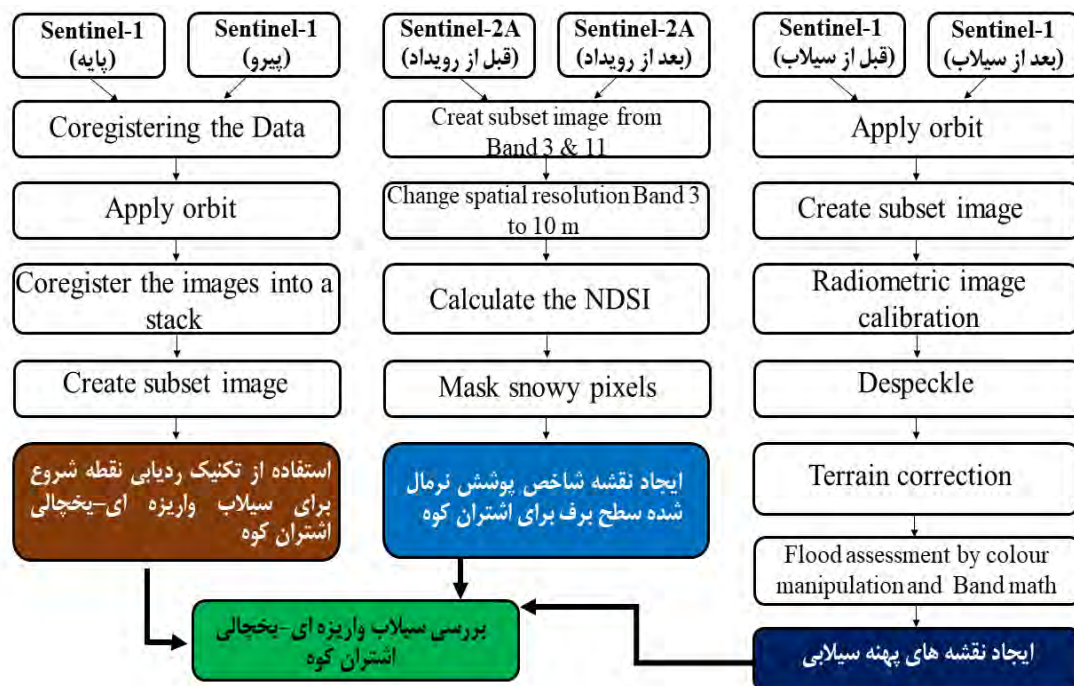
Sentinel-1 (پایه)

Sentinel-1 (پیرو)

Coregistering the Data

Apply orbit

Coregister the images into a stack

Create subset image

استفاده از تکنیک ردیابی نقطه شروع برای سیلاب واریزه ای-یخچالی اشتران کوه

Sentinel-2A (قبل از رویداد)

Sentinel-2A (بعد از رویداد)

Creat subset image from Band 3 & 11

Change spatial resolution Band 3 to 10 m

Calculate the NDSI

Mask snowy pixels

ایجاد نقشه شاخص پوشش نرمال شده سطح برف برای اشتران کوه

Sentinel-1 (قبل از سیلاب)

Sentinel-1 (بعد از سیلاب)

Apply orbit

Create subset image

Radiometric image calibration

Despeckle

Terrain correction

Flood assessment by colour manipulation and Band math

ایجاد نقشه های پهنه سیلابی

بررسی سیلاب واریزه ای-یخچالی اشتران کوه